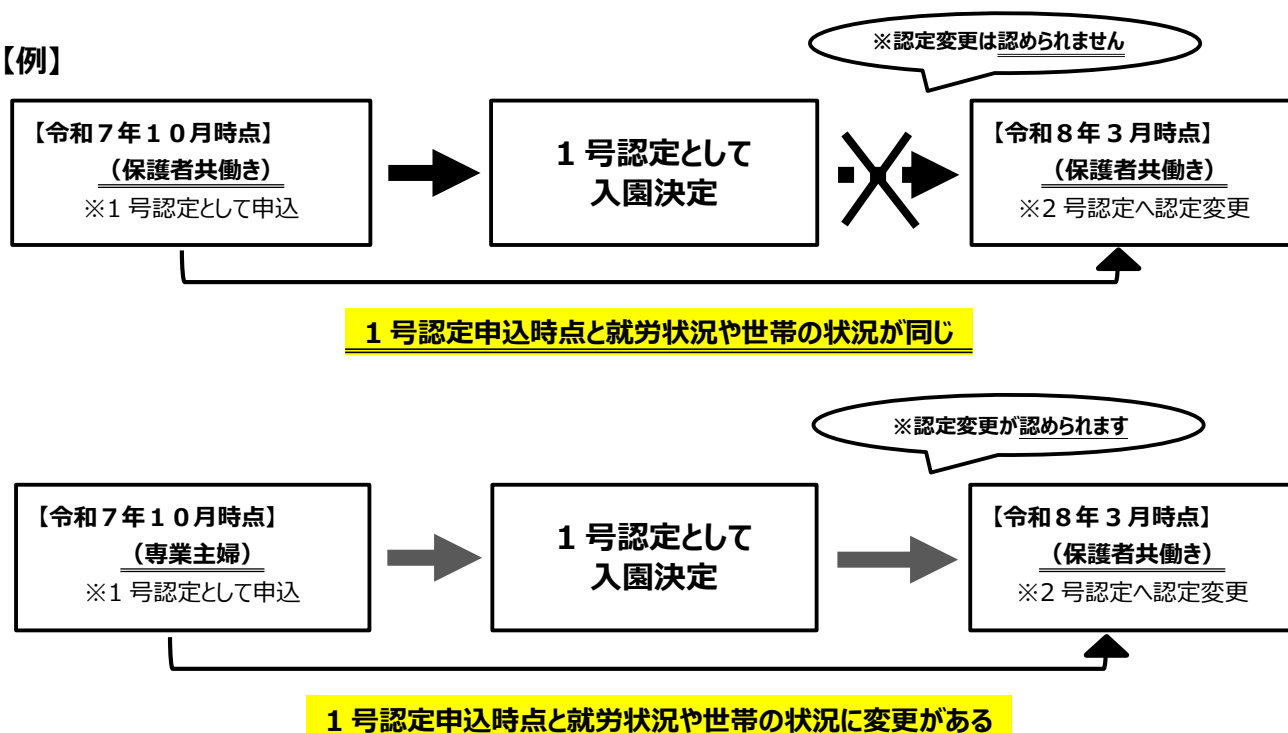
【例】

※認定変更は認められません

【令和７年１０月時点】
（保護者共働き）
※1 号認定として申込

１号認定として
入園決定

【令和８年３月時点】
（保護者共働き）
※2 号認定へ認定変更

１号認定申込時点と就労状況や世帯の状況が同じ

※認定変更が認められます

【令和７年１０月時点】
（専業主婦）
※1 号認定として申込

１号認定として
入園決定

【令和８年３月時点】
（保護者共働き）
※2 号認定へ認定変更

１号認定申込時点と就労状況や世帯の状況に変更がある